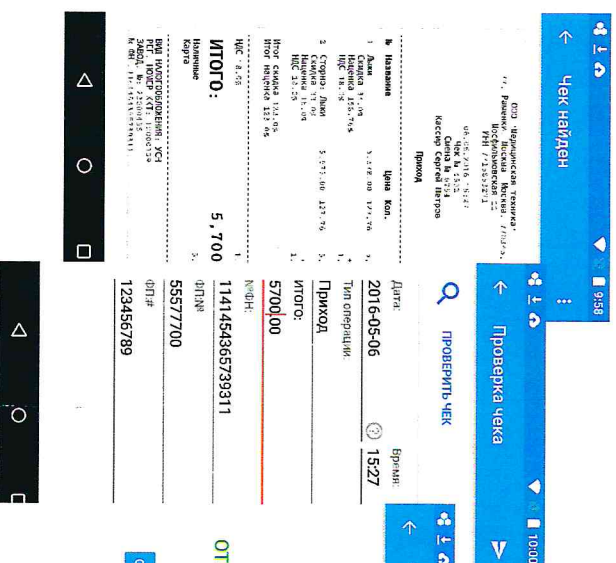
Чек найден

ООО "Медицинская техника"
Раменки, Москва, 119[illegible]
Мосфильмовская
ИНН 7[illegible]

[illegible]
Чек № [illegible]
Смена № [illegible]
Кассир Сергей Петров

Приход

№ Название Цена Кол.
1 Лыжи
Скидка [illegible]
Наценка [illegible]
НДС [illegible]

2 Сторно: Лыжи
Скидка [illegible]
Наценка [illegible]
НДС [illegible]

Итог скидка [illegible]
Итог наценка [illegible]

НДС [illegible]

ИТОГО: 5,700

Наличные
Карта

ВИД НАЛОГООБЛОЖЕНИЯ: УСН
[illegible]
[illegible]
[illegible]

9:58
Проверка чека
ПРОВЕРИТЬ ЧЕК
Дата:
2016-05-06
Время:
15:27
Тип операции:
Приход
Итого:
5700,00
ФПД:
111454365579311
ФПД#
55577700
ФП#
123456789

10:00
От